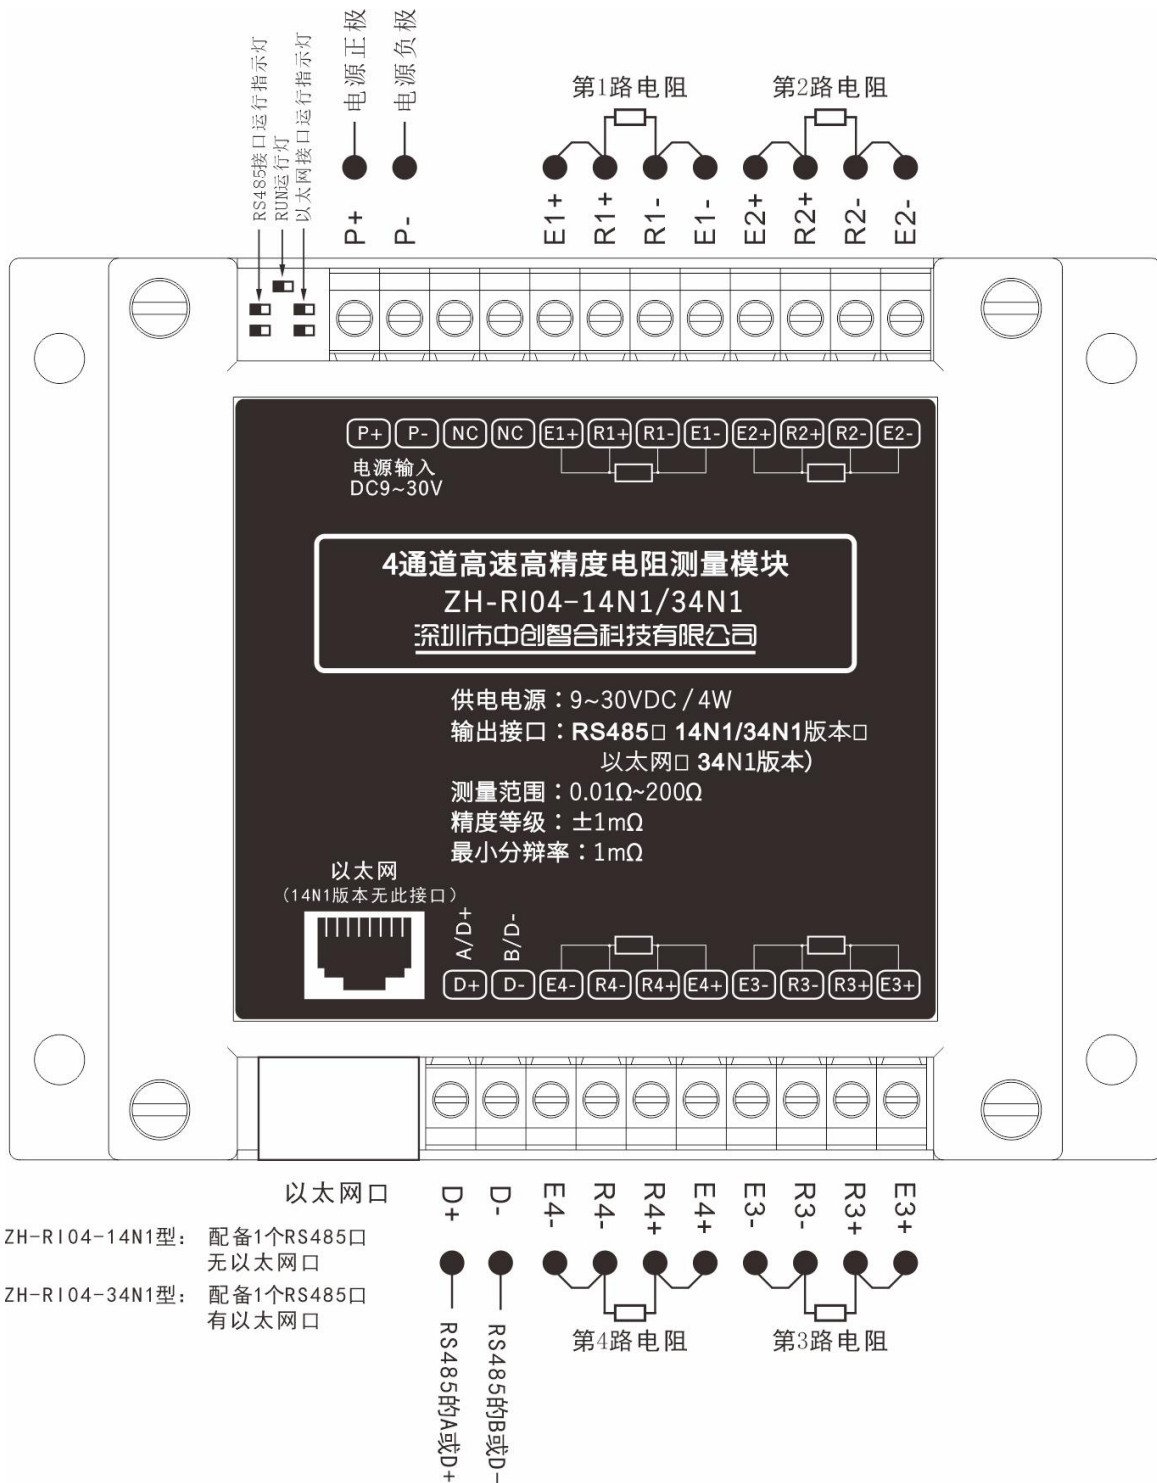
RS485接口运行指示灯
RUN运行灯
以太网接口运行指示灯
电源正极
电源负极
P+
P-

第1路电阻
E1+ R1+ R1- E1-

第2路电阻
E2+ R2+ R2- E2-

P+ P- NC NC E1+ R1+ R1- E1- E2+ R2+ R2- E2-

电源输入
DC9~30V

4通道高速高精度电阻测量模块
ZH-RI04-14N1/34N1
深圳市中创智合科技有限公司

供电电源：9~30VDC / 4W
输出接口：RS485□ 14N1/34N1版本□
以太网□ 34N1版本)
测量范围：0.01Ω~200Ω
精度等级：±1mΩ
最小分辨率：1mΩ

以太网
(14N1版本无此接口)

A/D+ B/D-
D+ D- E4- R4- R4+ E4+ E3- R3- R3+ E3+

以太网口

D+ D- E4- R4- R4+ E4+ E3- R3- R3+ E3+

ZH-RI04-14N1型： 配备1个RS485口
无以太网口
ZH-RI04-34N1型： 配备1个RS485口
有以太网口

第4路电阻
第3路电阻

RS485的A或D+
RS485的B或D-